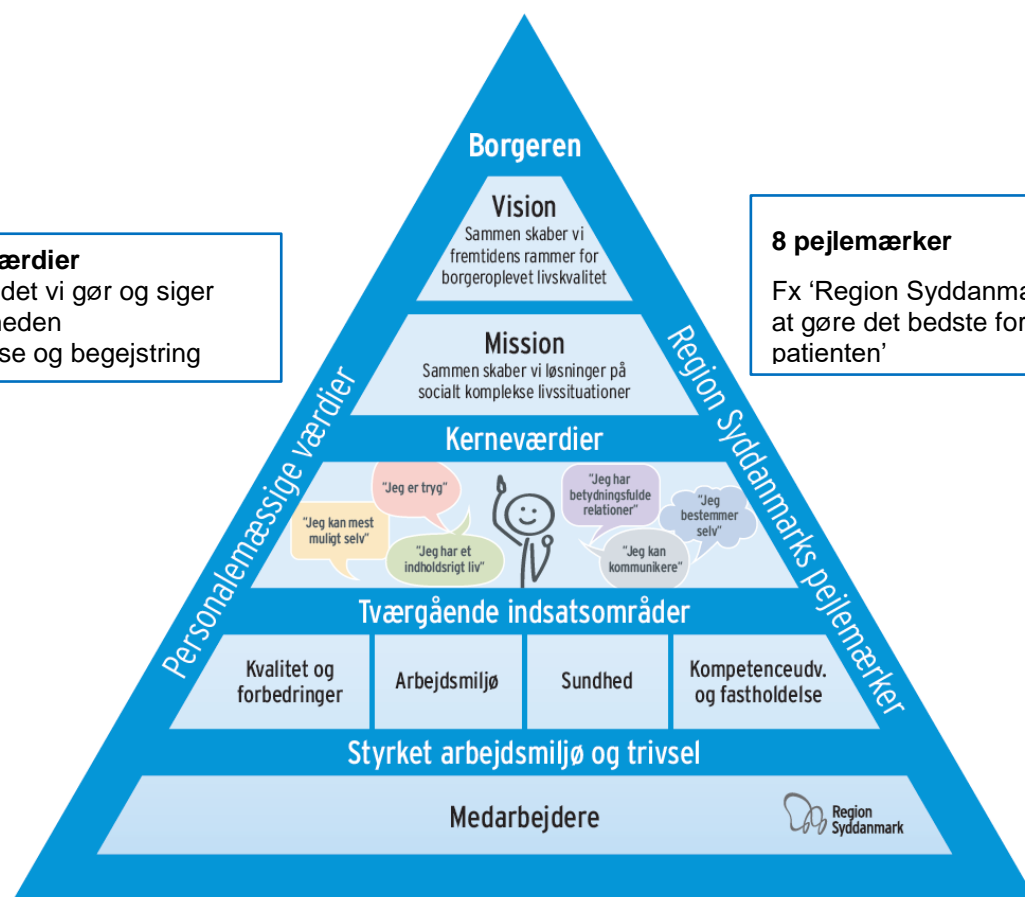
ærdier
det vi gør og siger
neden
se og begejstring

Borgeren

Vision
Sammen skaber vi fremtidens rammer for borgeroplevet livskvalitet

Mission
Sammen skaber vi løsninger på socialt komplekse livssituationer

Kerneværdier

"Jeg er tryg"

"Jeg kan mest muligt selv"

"Jeg har et indholdsrigt liv"

"Jeg har betydningsfulde relationer"

"Jeg bestemmer selv"

"Jeg kan kommunikere"

Tværgående indsatsområder

| Kvalitet og forbedringer | Arbejdsmiljø | Sundhed | Kompetenceudv. og fastholdelse |
|---|---|---|---|

Styrket arbejdsmiljø og trivsel

Medarbejdere

Region Syddanmark

Personalemæssige værdier

Region Syddanmarks pejlemærker

8 pejlemærker

Fx 'Region Syddanma at gøre det bedste for patienten'